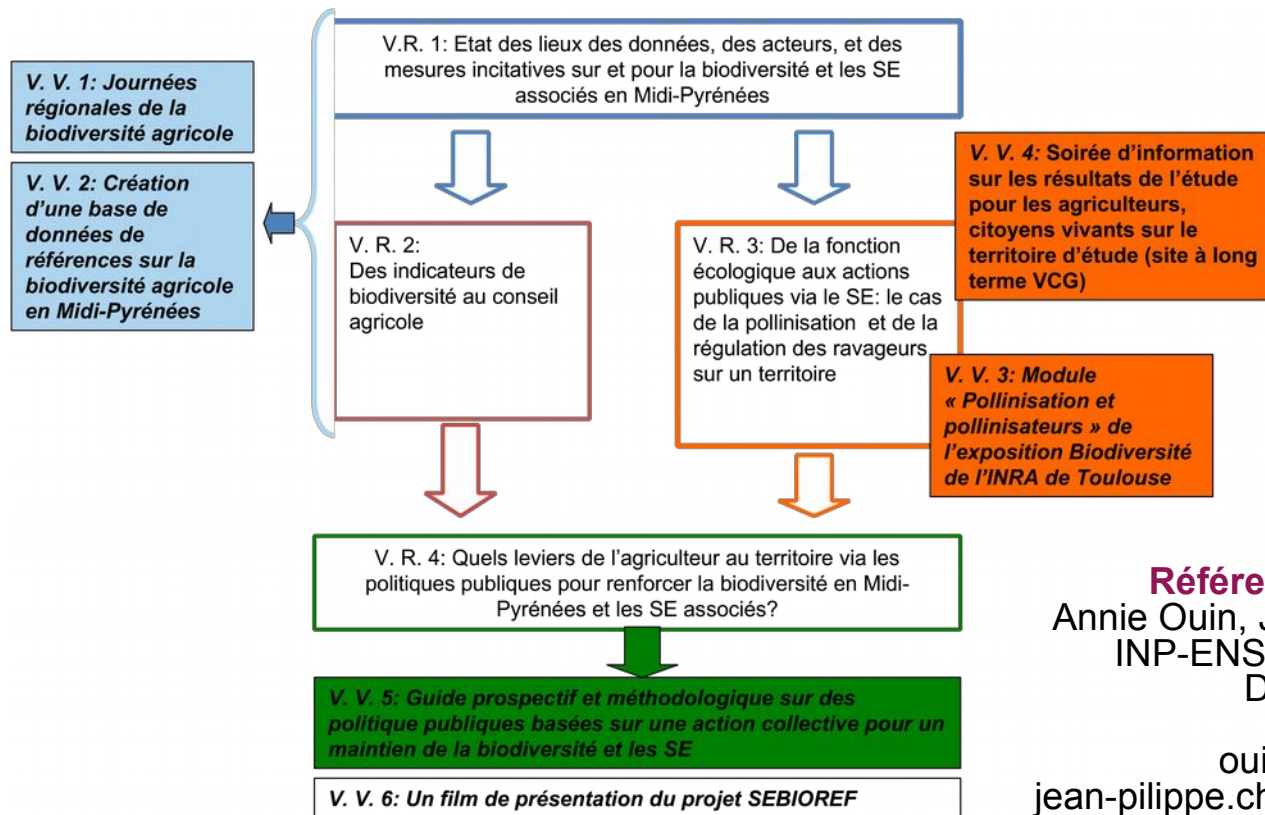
V. V. 1: Journées régionales de la biodiversité agricole

V. V. 2: Création d'une base de données de références sur la biodiversité agricole en Midi-Pyrénées

V.R. 1: Etat des lieux des données, des acteurs, et des mesures incitatives sur et pour la biodiversité et les SE associés en Midi-Pyrénées

V. V. 4: Soirée d'information sur les résultats de l'étude pour les agriculteurs, citoyens vivants sur le territoire d'étude (site à long terme VCG)

V. R. 2: Des indicateurs de biodiversité au conseil agricole

V. R. 3: De la fonction écologique aux actions publiques via le SE: le cas de la pollinisation et de la régulation des ravageurs sur un territoire

V. V. 3: Module « Pollinisation et pollinisateurs » de l'exposition Biodiversité de l'INRA de Toulouse

V. R. 4: Quels leviers de l'agriculteur au territoire via les politiques publiques pour renforcer la biodiversité en Midi-Pyrénées et les SE associés?

V. V. 5: Guide prospectif et méthodologique sur des politique publiques basées sur une action collective pour un maintien de la biodiversité et les SE

V. V. 6: Un film de présentation du projet SEBIOREF

Référe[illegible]
Annie Ouin, J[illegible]
INP-ENS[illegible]
D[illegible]
oui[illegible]
jean-philippe.ch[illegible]